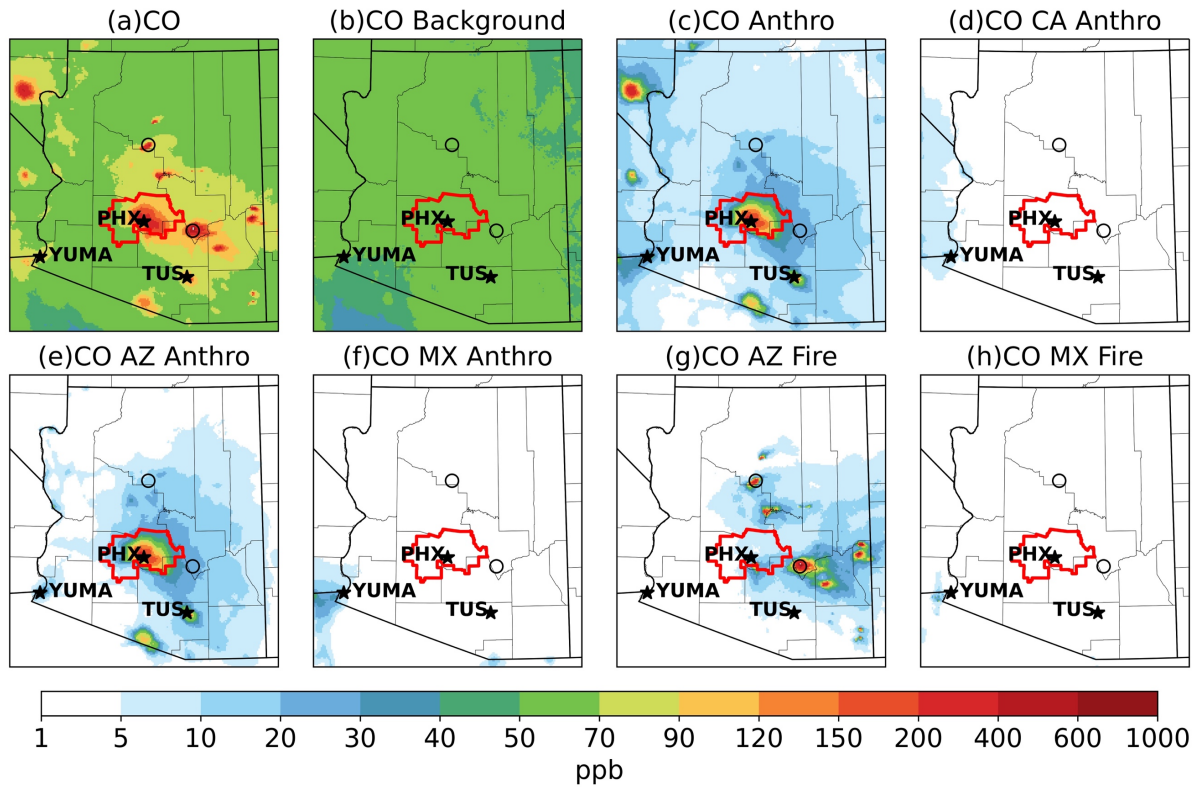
(a)CO

PHX
YUMA
TUS

(b)CO Background

PHX
YUMA
TUS

(c)CO Anthro

PHX
YUMA
TUS

(d)CO CA Anthro

PHX
YUMA
TUS

(e)CO AZ Anthro

PHX
YUMA
TUS

(f)CO MX Anthro

PHX
YUMA
TUS

(g)CO AZ Fire

PHX
YUMA
TUS

(h)CO MX Fire

PHX
YUMA
TUS

1 5 10 20 30 40 50 70 90 120 150 200 400 600 1000
ppb